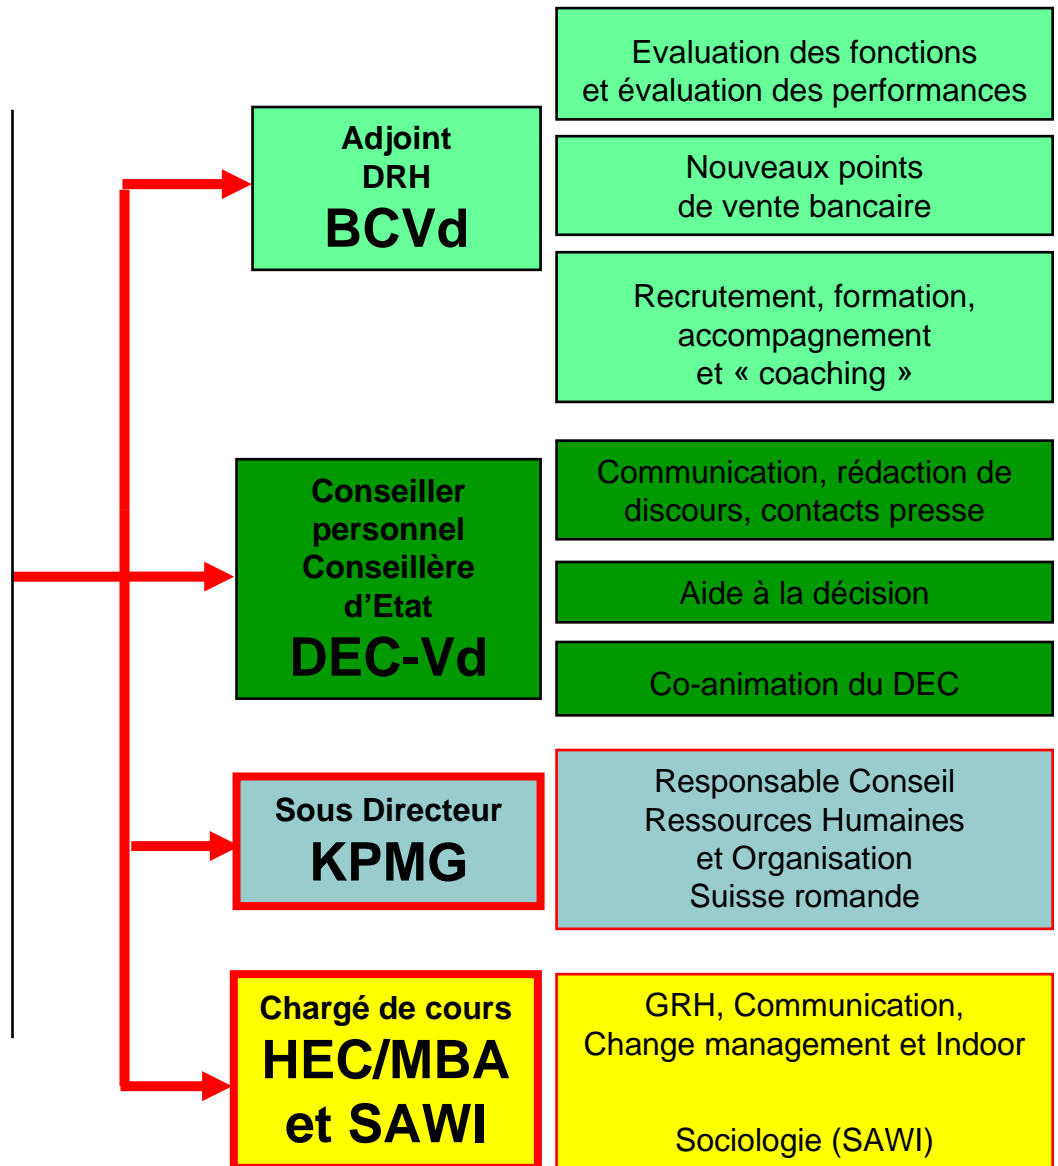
Evaluation des fonctions et évaluation des performances

Adjoint DRH BCVd

Nouveaux points de vente bancaire

Recrutement, formation, accompagnement et « coaching »

Communication, rédaction de discours, contacts presse

Conseiller personnel Conseillère d'Etat DEC-Vd

Aide à la décision

Co-animation du DEC

Sous Directeur KPMG

Responsable Conseil Ressources Humaines et Organisation Suisse romande

Chargé de cours HEC/MBA et SAWI

GRH, Communication, Change management et Indoor

Sociologie (SAWI)